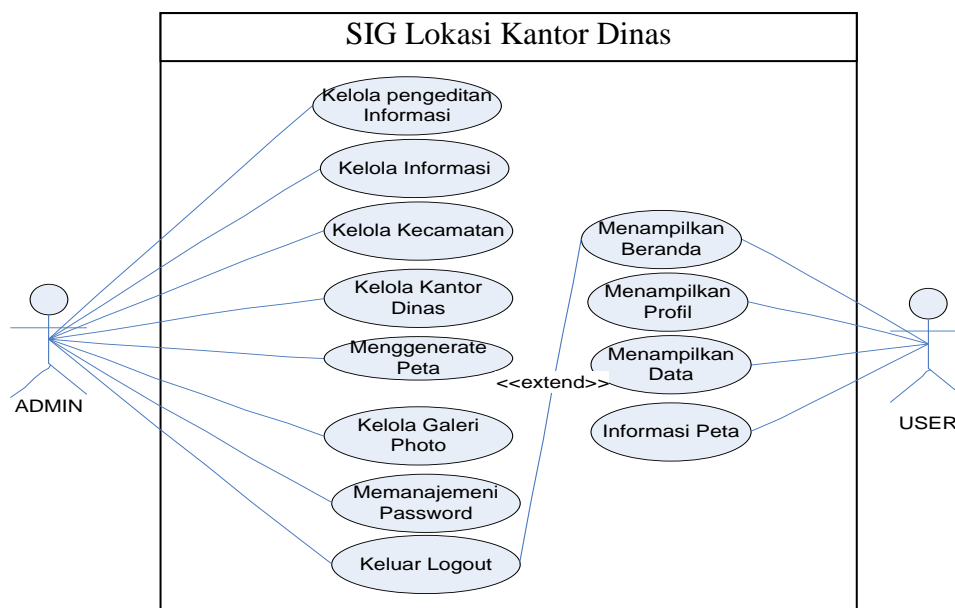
SIG Lokasi Kantor Dinas

Kelola pengeditan Informasi

Kelola Informasi

Kelola Kecamatan

Kelola Kantor Dinas

Menggenerate Peta

Kelola Galeri Photo

Memanajemeni Password

Keluar Logout

Menampilkan Beranda

Menampilkan Profil

Menampilkan Data

Informasi Peta

<<extend>>

ADMIN

USER